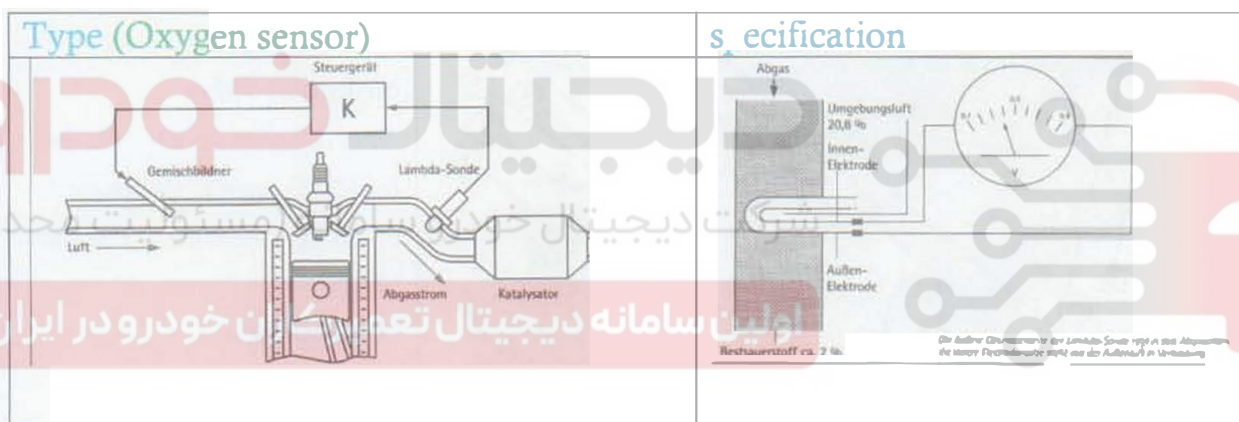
| Type (Oxygen sensor) | s ecification |
|---|---|
| Steuergerät K Gemischbildner Lambda-Sonde Luft Abgasstrom Katalysator | Abgas Umgebungsluft 20,8 % Innen-Elektrode Außen-Elektrode Restsauerstoff ca. 2 % V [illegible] |

دیجیتال خودرو

شرکت دیجیتال خودرو سامانه مسئولیت محدود

اولین سامانه دیجیتال تعمیرکاران خودرو در ایران